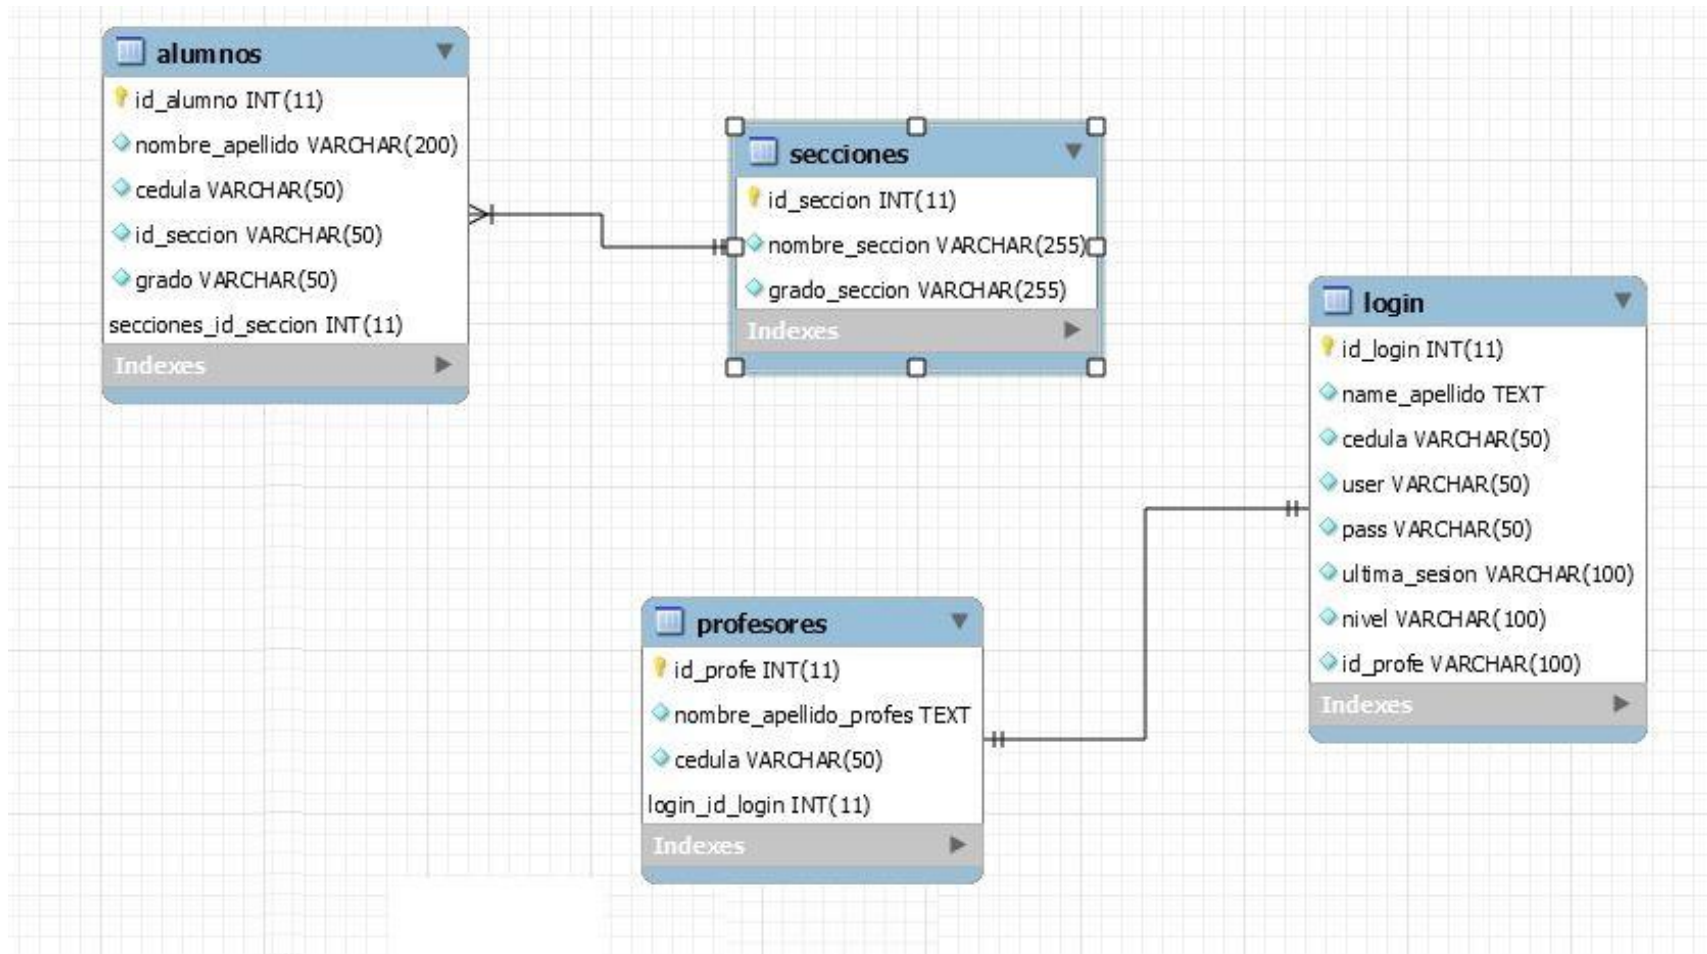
alumnos
id_alumno INT(11)
nombre_apellido VARCHAR(200)
cedula VARCHAR(50)
id_seccion VARCHAR(50)
grado VARCHAR(50)
secciones_id_seccion INT(11)
Indexes

secciones
id_seccion INT(11)
nombre_seccion VARCHAR(255)
grado_seccion VARCHAR(255)
Indexes

login
id_login INT(11)
name_apellido TEXT
cedula VARCHAR(50)
user VARCHAR(50)
pass VARCHAR(50)
ultima_sesion VARCHAR(100)
nivel VARCHAR(100)
id_profe VARCHAR(100)
Indexes

profesores
id_profe INT(11)
nombre_apellido_profes TEXT
cedula VARCHAR(50)
login_id_login INT(11)
Indexes